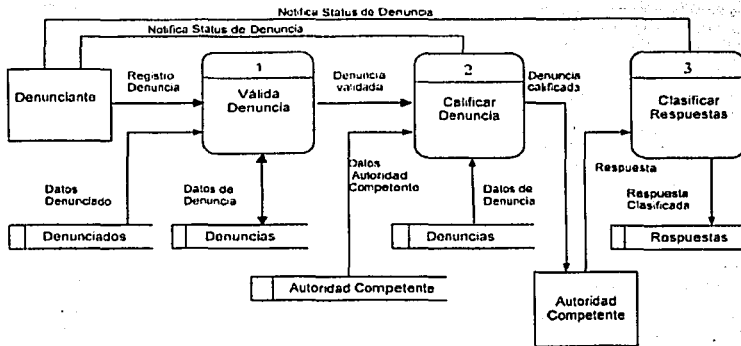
Notifica Status de Denuncia

Notifica Status de Denuncia

Denunciante

Registro Denuncia

1

Válida Denuncia

Denuncia validada

2

Calificar Denuncia

Denuncia calificada

3

Clasificar Respuestas

Datos Denunciado

Datos de Denuncia

Datos Autoridad Competente

Datos de Denuncia

Respuesta

Respuesta Clasificada

Denunciados

Denuncias

Denuncias

Respuestas

Autoridad Competente

Autoridad Competente